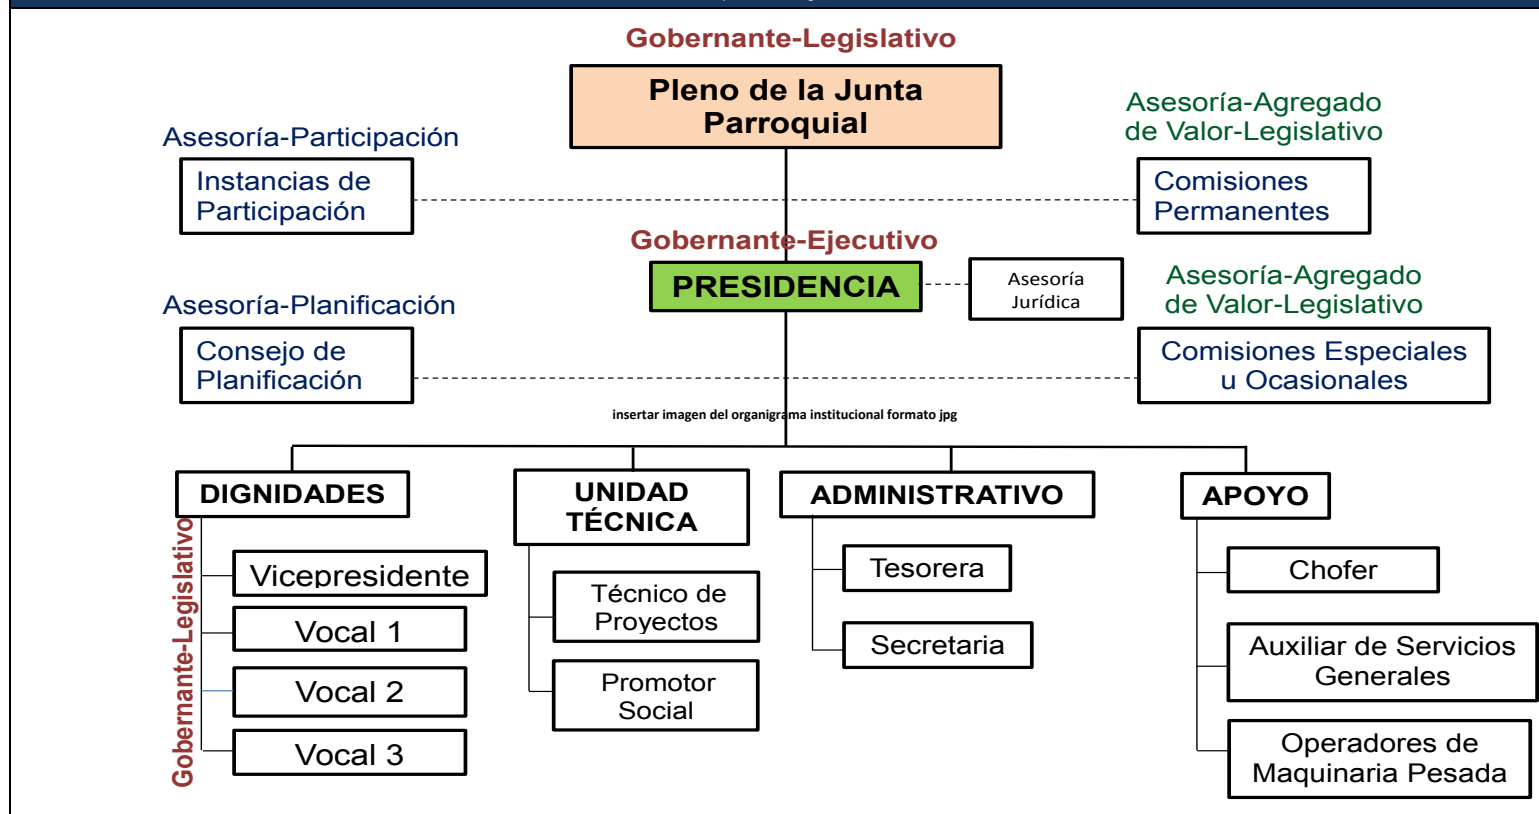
Gobernante-Legislativo

Pleno de la Junta Parroquial

Asesoría-Participación

Instancias de Participación

Asesoría-Agregado de Valor-Legislativo

Comisiones Permanentes

Gobernante-Ejecutivo

PRESIDENCIA

Asesoría Jurídica

Asesoría-Planificación

Consejo de Planificación

Asesoría-Agregado de Valor-Legislativo

Comisiones Especiales u Ocasionales

insertar imagen del organigrama institucional formato jpg

DIGNIDADES

Gobernante-Legislativo

Vicepresidente

Vocal 1

Vocal 2

Vocal 3

UNIDAD TÉCNICA

Técnico de Proyectos

Promotor Social

ADMINISTRATIVO

Tesorera

Secretaria

APOYO

Chofer

Auxiliar de Servicios Generales

Operadores de Maquinaria Pesada